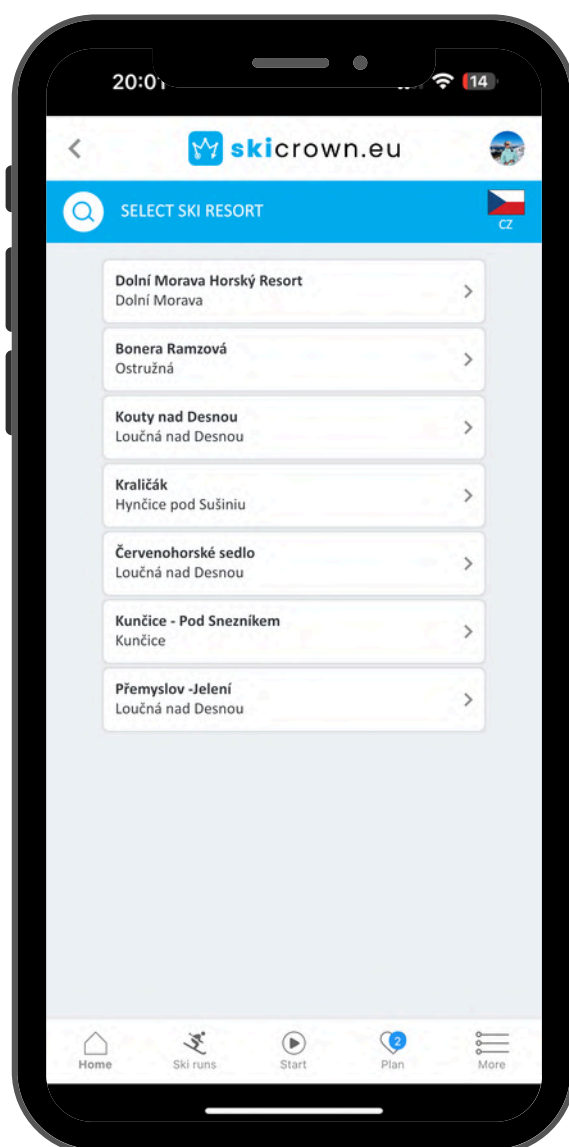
20:01

14

skicrown.eu

SELECT SKI RESORT

CZ

Dolní Morava Horský Resort
Dolní Morava

Bonera Ramzová
Ostružná

Kouty nad Desnou
Loučná nad Desnou

Kraličák
Hynčice pod Sušiniu

Červenohorské sedlo
Loučná nad Desnou

Kunčice - Pod Snezníkem
Kunčice

Přemyslov -Jelení
Loučná nad Desnou

Home
Ski runs
Start
2
Plan
More